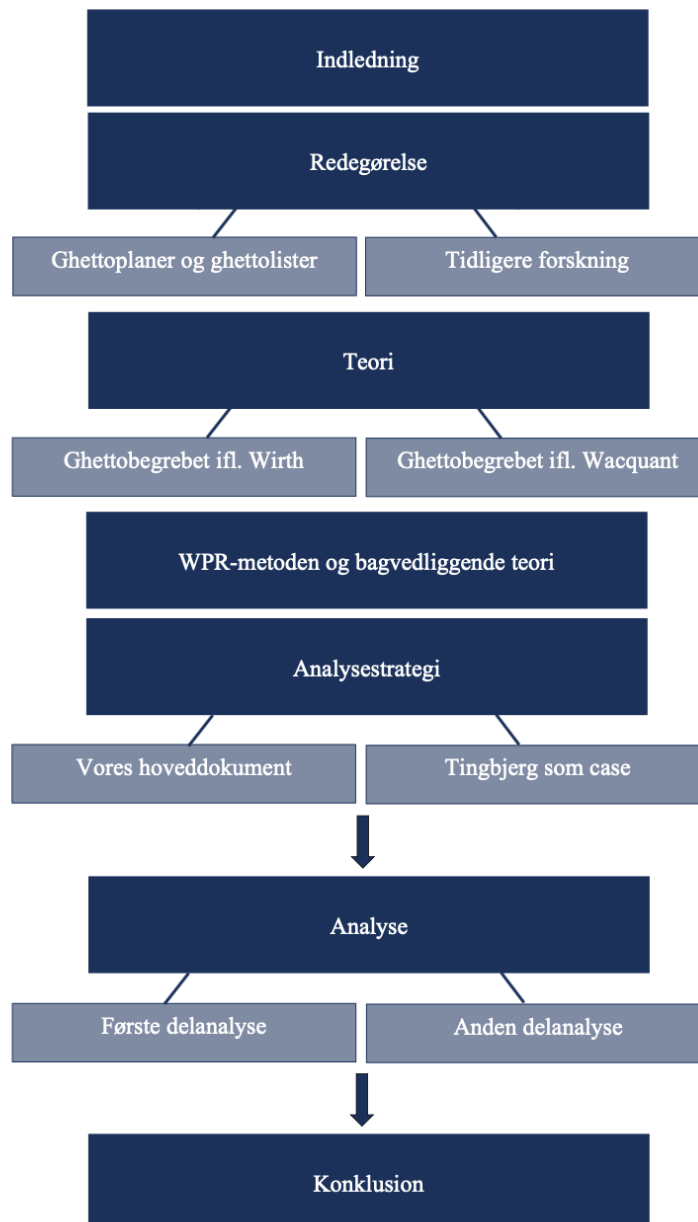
Indledning

Redegørelse

Ghettoplaner og ghettolister

Tidligere forskning

Teori

Ghettobegrebet ifl. Wirth

Ghettobegrebet ifl. Wacquant

WPR-metoden og bagvedliggende teori

Analysestrategi

Vores hoveddokument

Tingbjerg som case

Analyse

Første delanalyse

Anden delanalyse

Konklusion